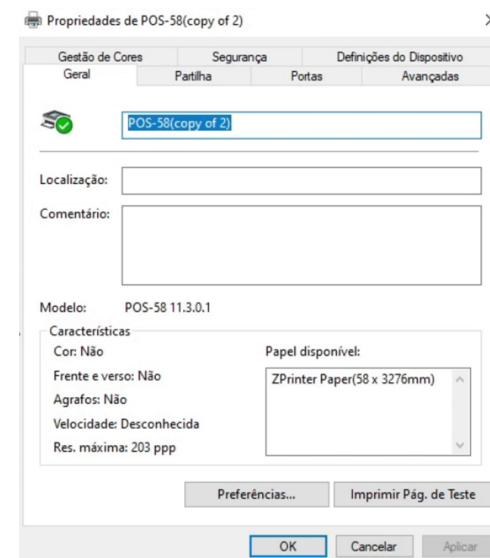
Propriedades de POS-58(copy of 2)

Gestão de Cores
Segurança
Definições do Dispositivo
Geral
Partilha
Portas
Avançadas

POS-58(copy of 2)

Localização:

Comentário:

Modelo: POS-58 11.3.0.1

Características

Cor: Não

Frente e verso: Não

Agrafos: Não

Velocidade: Desconhecida

Res. máxima: 203 ppp

Papel disponível:

ZPrinter Paper(58 x 3276mm)

Preferências...

Imprimir Pág. de Teste

OK

Cancelar

Aplicar